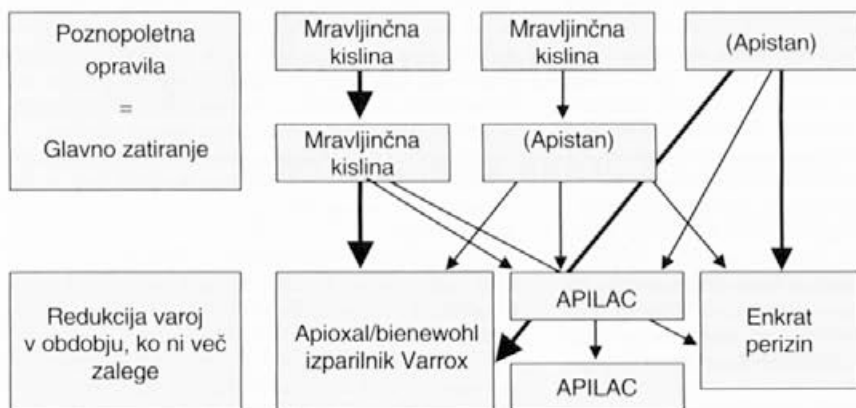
Poznopoletna opravila
=
Glavno zatiranje

Mravljinčna kislina

Mravljinčna kislina

(Apistan)

Mravljinčna kislina

(Apistan)

Redukcija varoj v obdobju, ko ni več zalege

Apioxal/bienewohl izparilnik Varrox

APILAC

APILAC

Enkrat perizin